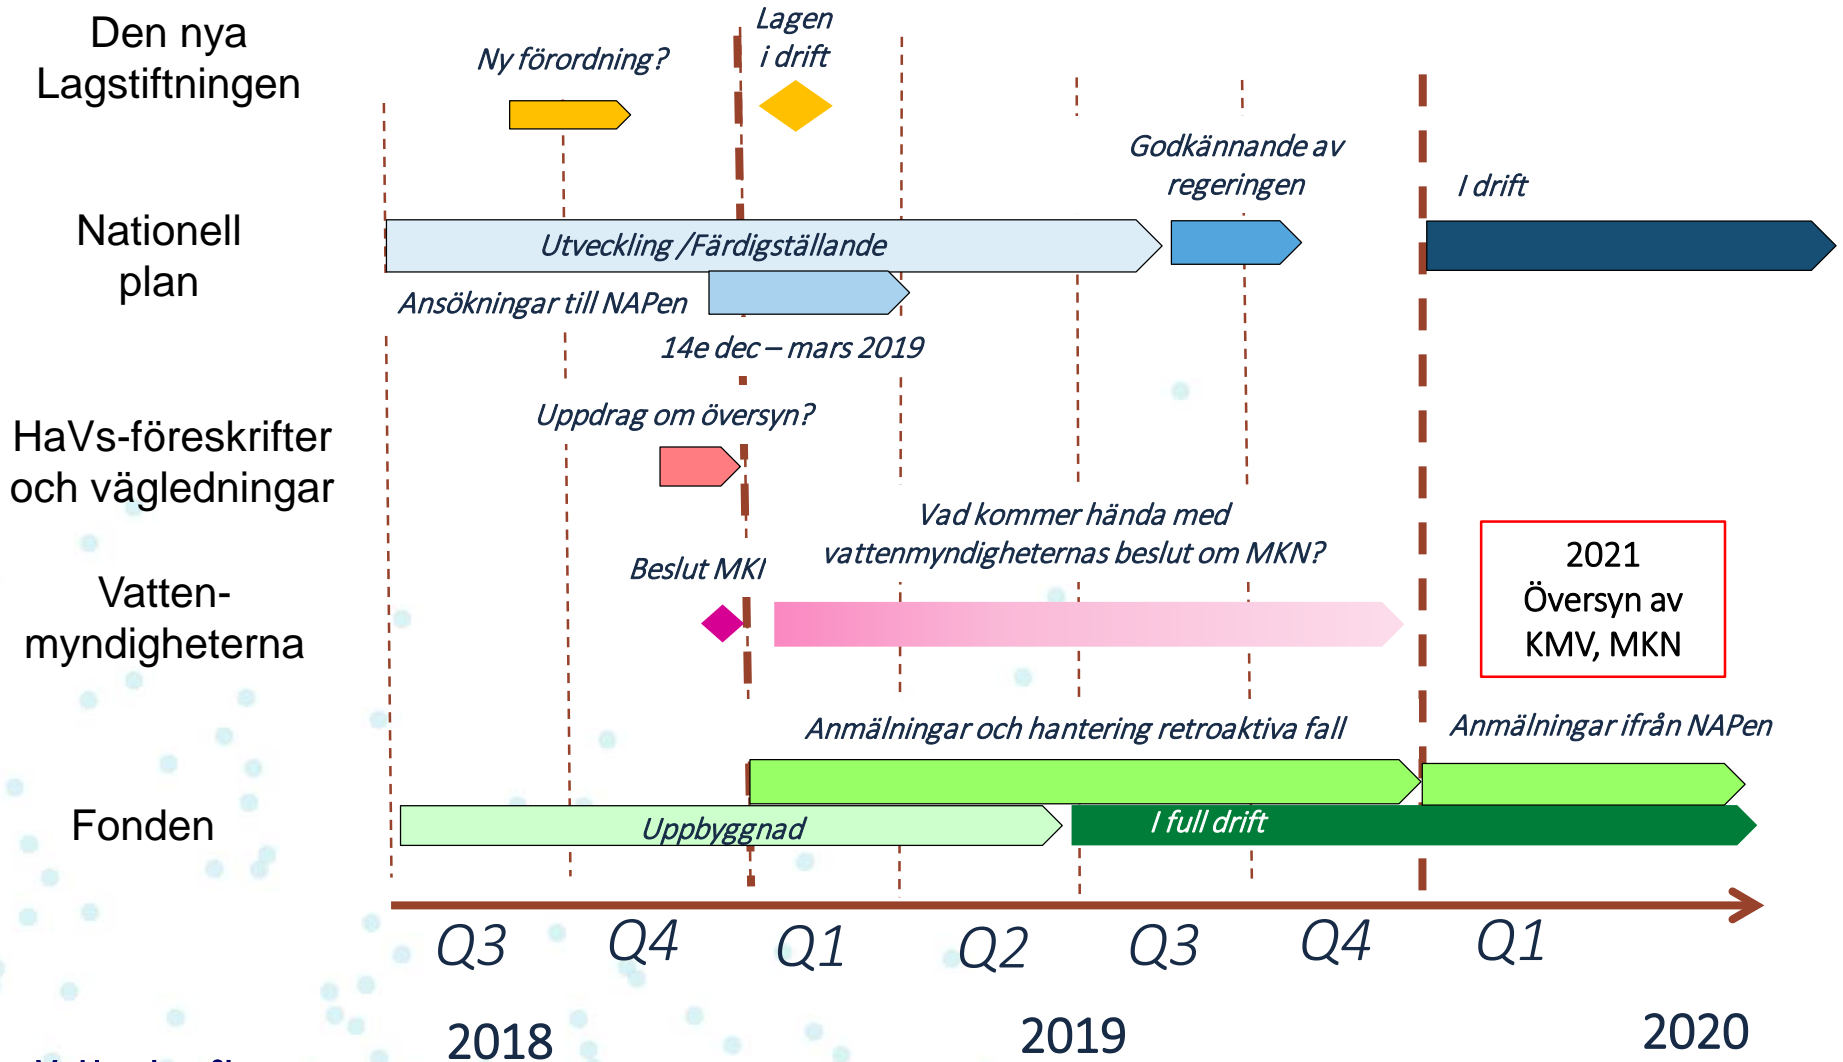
Den nya Lagstiftningen

Ny förordning?

Lagen i drift

Nationell plan

Godkännande av regeringen

I drift

Utveckling /Färdigställande

Ansökningar till NAPen

14e dec – mars 2019

HaVs-föreskrifter och vägledningar

Uppdrag om översyn?

Vatten-myndigheterna

Vad kommer hända med vattenmyndigheternas beslut om MKN?

Beslut MKI

2021 Översyn av KMV, MKN

Anmälningar och hantering retroaktiva fall

Anmälningar ifrån NAPen

Fonden

Uppbyggnad

I full drift

Q3 Q4 Q1 Q2 Q3 Q4 Q1

2018 2019 2020